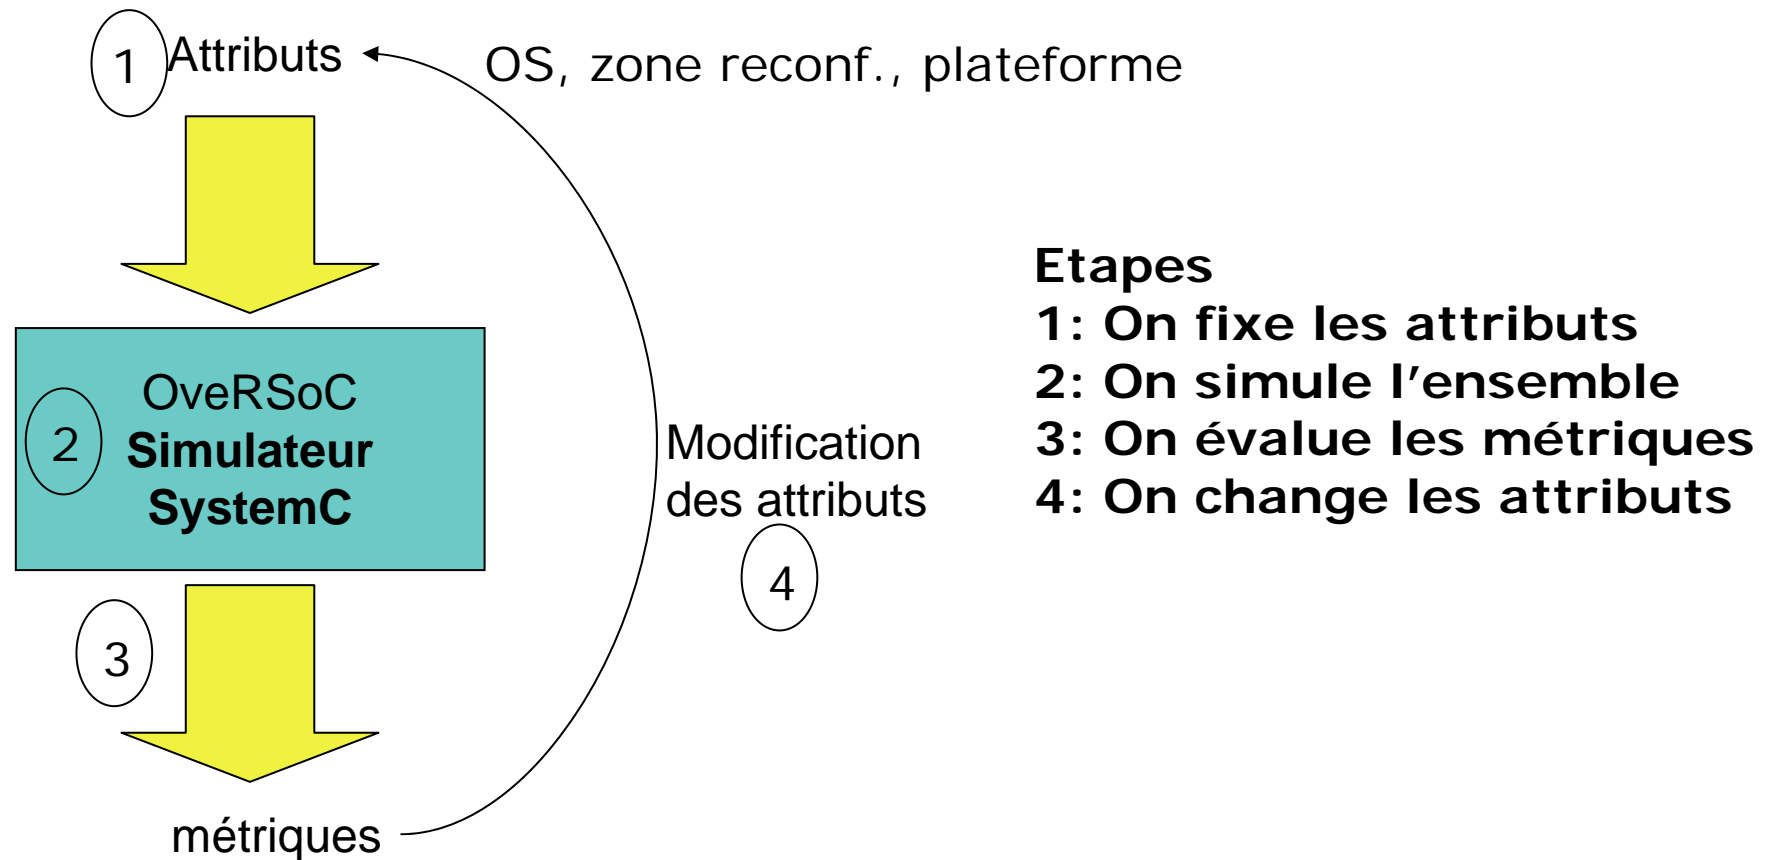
1 Attributs

OS, zone reconf., plateforme

2 OveRSoC
Simulateur
SystemC

3

métriques

Modification des attributs

4

Etapes
1: On fixe les attributs
2: On simule l’ensemble
3: On évalue les métriques
4: On change les attributs